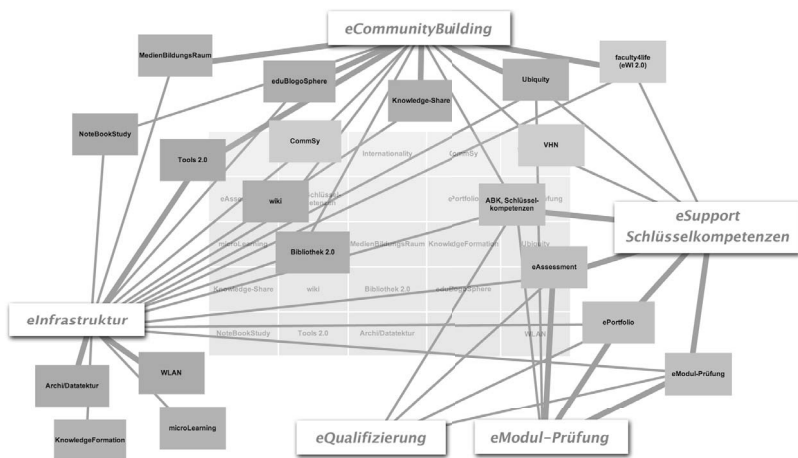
eCommunityBuilding

MedienBildungsRaum

eduBlogoSphere

Knowledge-Share

Ubiquity

faculty4life (eWI 2.0)

NoteBookStudy

Tools 2.0

CommSy

VHN

Internationality

CommSy

eAssessment

Schlüsselkompetenzen

ePortfolio

Prüfung

wiki

ABK, Schlüsselkompetenzen

eSupport Schlüsselkompetenzen

microLearning

Bibliothek 2.0

MedienBildungsRaum

KnowledgeFormation

Ubiquity

eAssessment

Knowledge-Share

wiki

Bibliothek 2.0

eduBlogoSphere

eInfrastruktur

NoteBookStudy

Tools 2.0

Archi/Datatektur

WLAN

ePortfolio

eModul-Prüfung

Archi/Datatektur

WLAN

microLearning

KnowledgeFormation

eQualifizierung

eModul-Prüfung